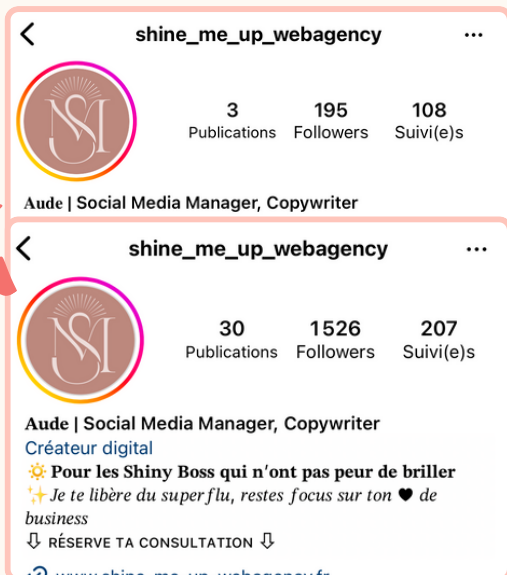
shine_me_up_webagency

SM

3 Publications
195 Followers
108 Suivi(e)s

Aude | Social Media Manager, Copywriter

shine_me_up_webagency

SM

30 Publications
1526 Followers
207 Suivi(e)s

Aude | Social Media Manager, Copywriter
Créateur digital
☀️ Pour les Shiny Boss qui n'ont pas peur de briller
✨ Je te libère du superflu, restes focus sur ton ♥ de business
⇩ RÉSERVE TA CONSULTATION ⇩
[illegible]